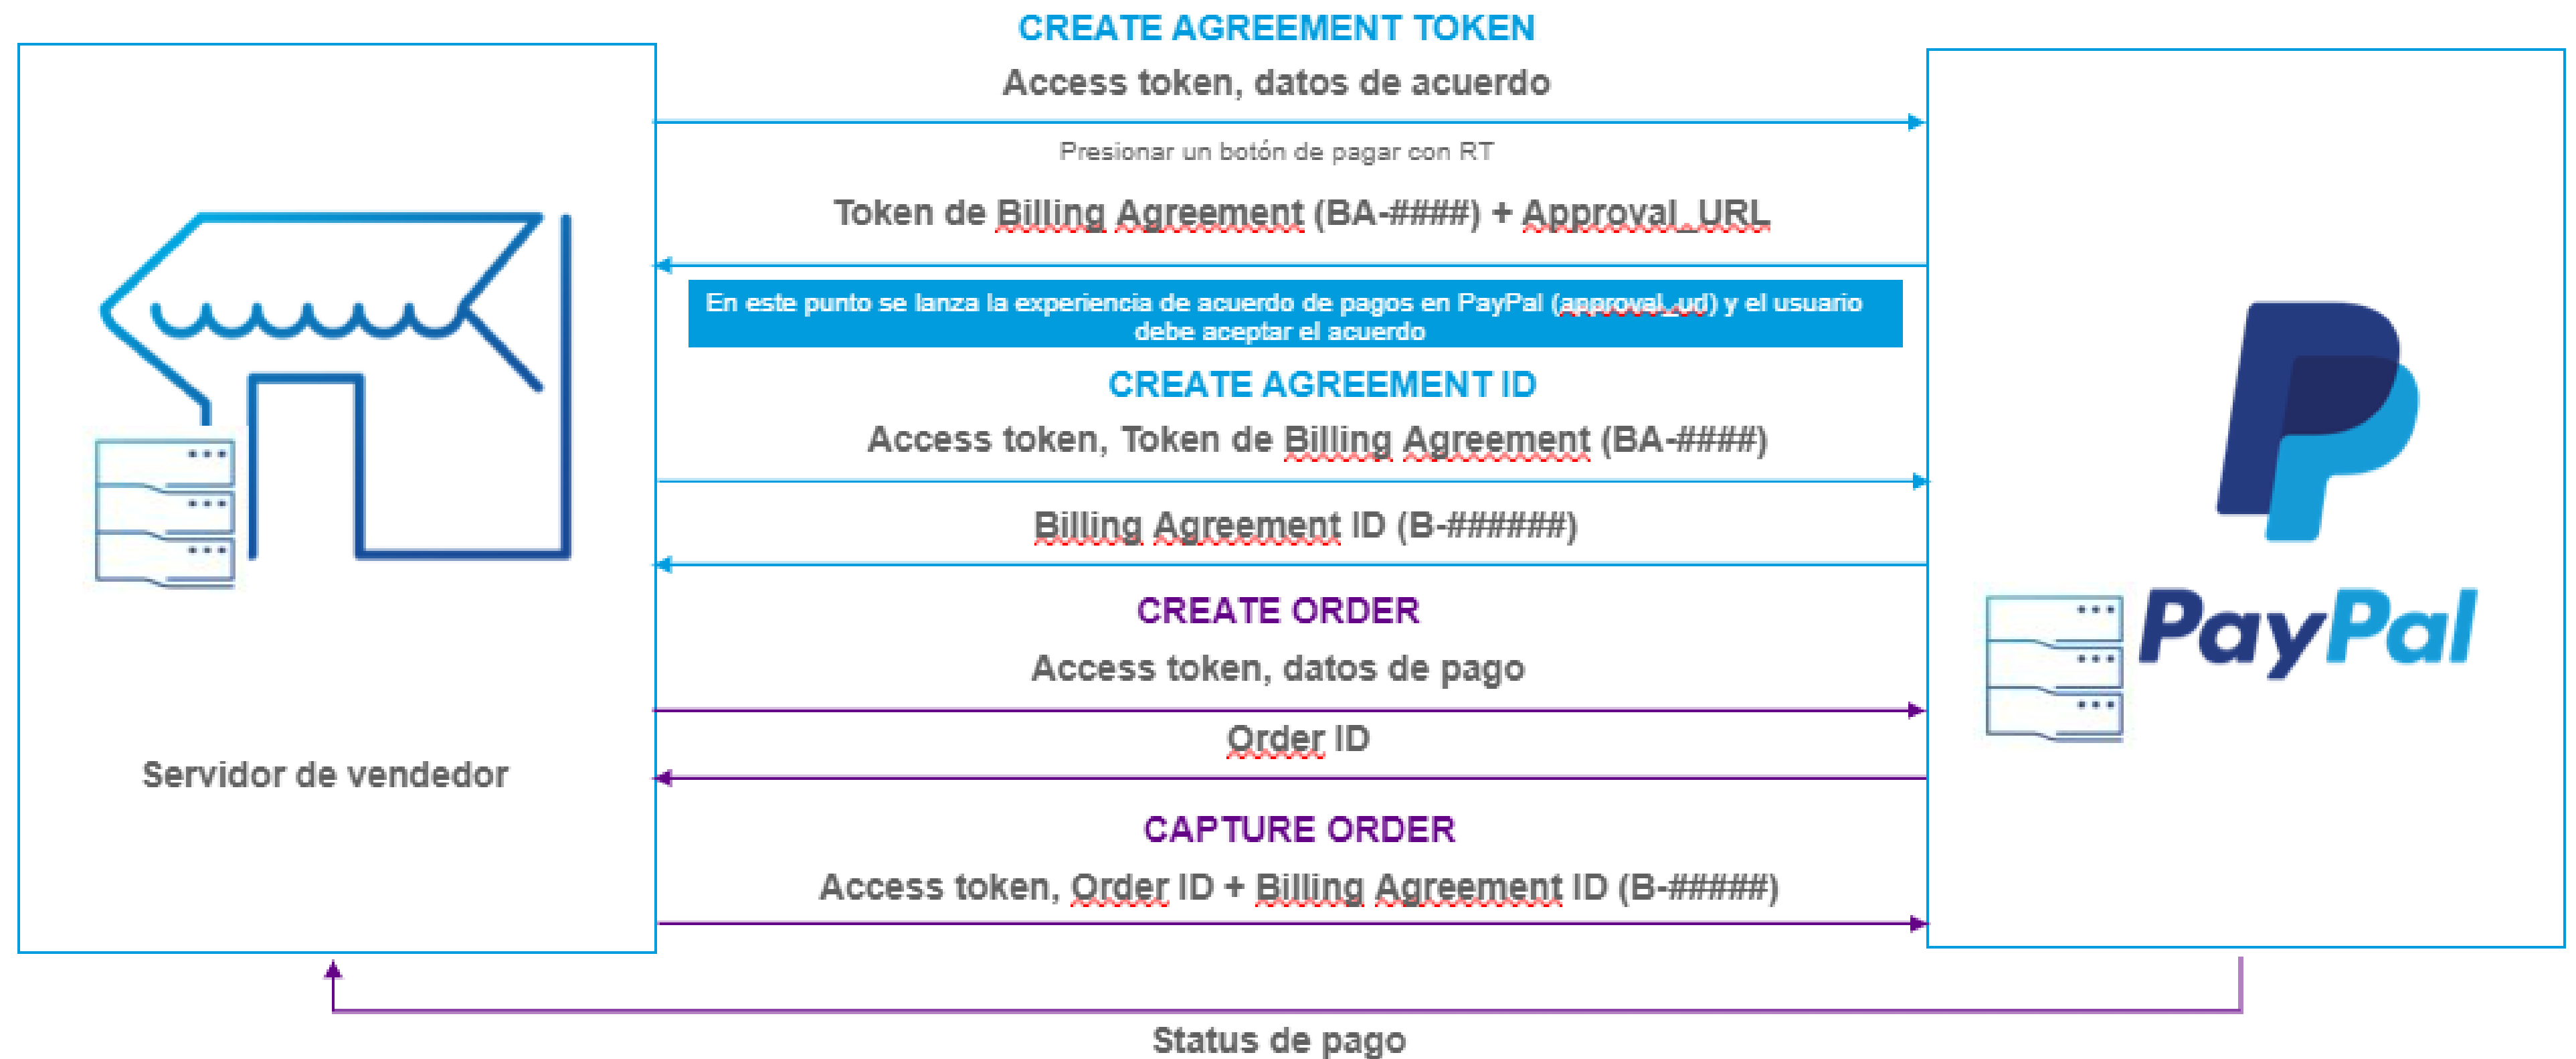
CREATE AGREEMENT TOKEN

Access token, datos de acuerdo

Presionar un botón de pagar con RT

Token de Billing Agreement (BA-####) + Approval_URL

En este punto se lanza la experiencia de acuerdo de pagos en PayPal (approval_url) y el usuario debe aceptar el acuerdo

CREATE AGREEMENT ID

Access token, Token de Billing Agreement (BA-####)

Billing Agreement ID (B-######)

CREATE ORDER

Access token, datos de pago

Order ID

CAPTURE ORDER

Access token, Order ID + Billing Agreement ID (B-#####)

Servidor de vendedor

PayPal

Status de pago